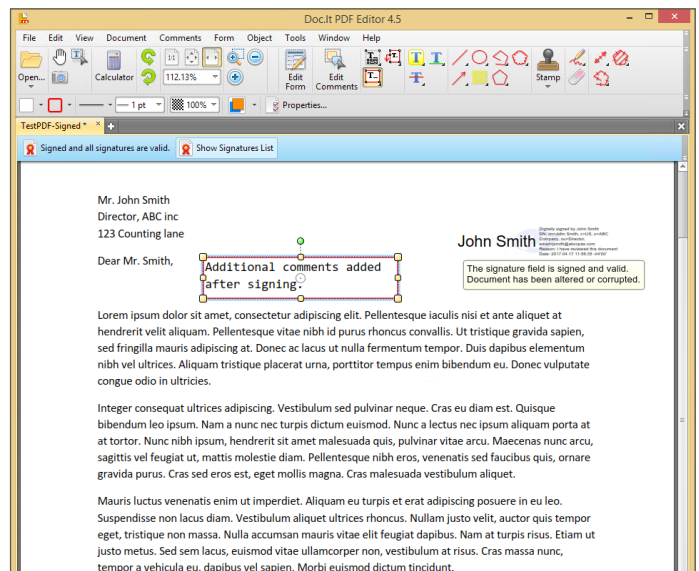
Doc.It PDF Editor 4.5

File Edit View Document Comments Form Object Tools Window Help

Open... Calculator 112.13% Edit Form Edit Comments Stamp

1 pt 100% Properties...

TestPDF-Signed *

Signed and all signatures are valid. Show Signatures List

Mr. John Smith
Director, ABC inc
123 Counting lane

Dear Mr. Smith,

Additional comments added after signing.

John Smith

Digitally signed by John Smith
DN: cn=John Smith, c=US, o=ABC
Date: 2017.04.17

The signature field is signed and valid. Document has been altered or corrupted.

Lorem ipsum dolor sit amet, consectetur adipiscing elit. Pellentesque iaculis nisi et ante aliquet at hendrerit velit aliquam. Pellentesque vitae nibh id purus rhoncus convallis. Ut tristique gravida sapien, sed fringilla mauris adipiscing at. Donec ac lacus ut nulla fermentum tempor. Duis dapibus elementum nibh vel ultrices. Aliquam tristique placerat urna, porttitor tempus enim bibendum eu. Donec vulputate congue odio in ultricies.

Integer consequat ultrices adipiscing. Vestibulum sed pulvinar neque. Cras eu diam est. Quisque bibendum leo ipsum. Nam a nunc nec turpis dictum euismod. Nunc a lectus nec ipsum aliquam porta at at tortor. Nunc nibh ipsum, hendrerit sit amet malesuada quis, pulvinar vitae arcu. Maecenas nunc arcu, sagittis vel feugiat ut, mattis molestie diam. Pellentesque nibh eros, venenatis sed faucibus quis, ornare gravida purus. Cras sed eros est, eget mollis magna. Cras malesuada vestibulum aliquet.

Mauris luctus venenatis enim ut imperdiet. Aliquam eu turpis et erat adipiscing posuere in eu leo. Suspendisse non lacus diam. Vestibulum aliquet ultrices rhoncus. Nullam justo velit, auctor quis tempor eget, tristique non massa. Nulla accumsan mauris vitae elit feugiat dapibus. Nam at turpis risus. Etiam ut justo metus. Sed sem lacus, euismod vitae ullamcorper non, vestibulum at risus. Cras massa nunc, tempor a vehicula eu, dapibus vel sapien. Morbi euismod dictum tincidunt.